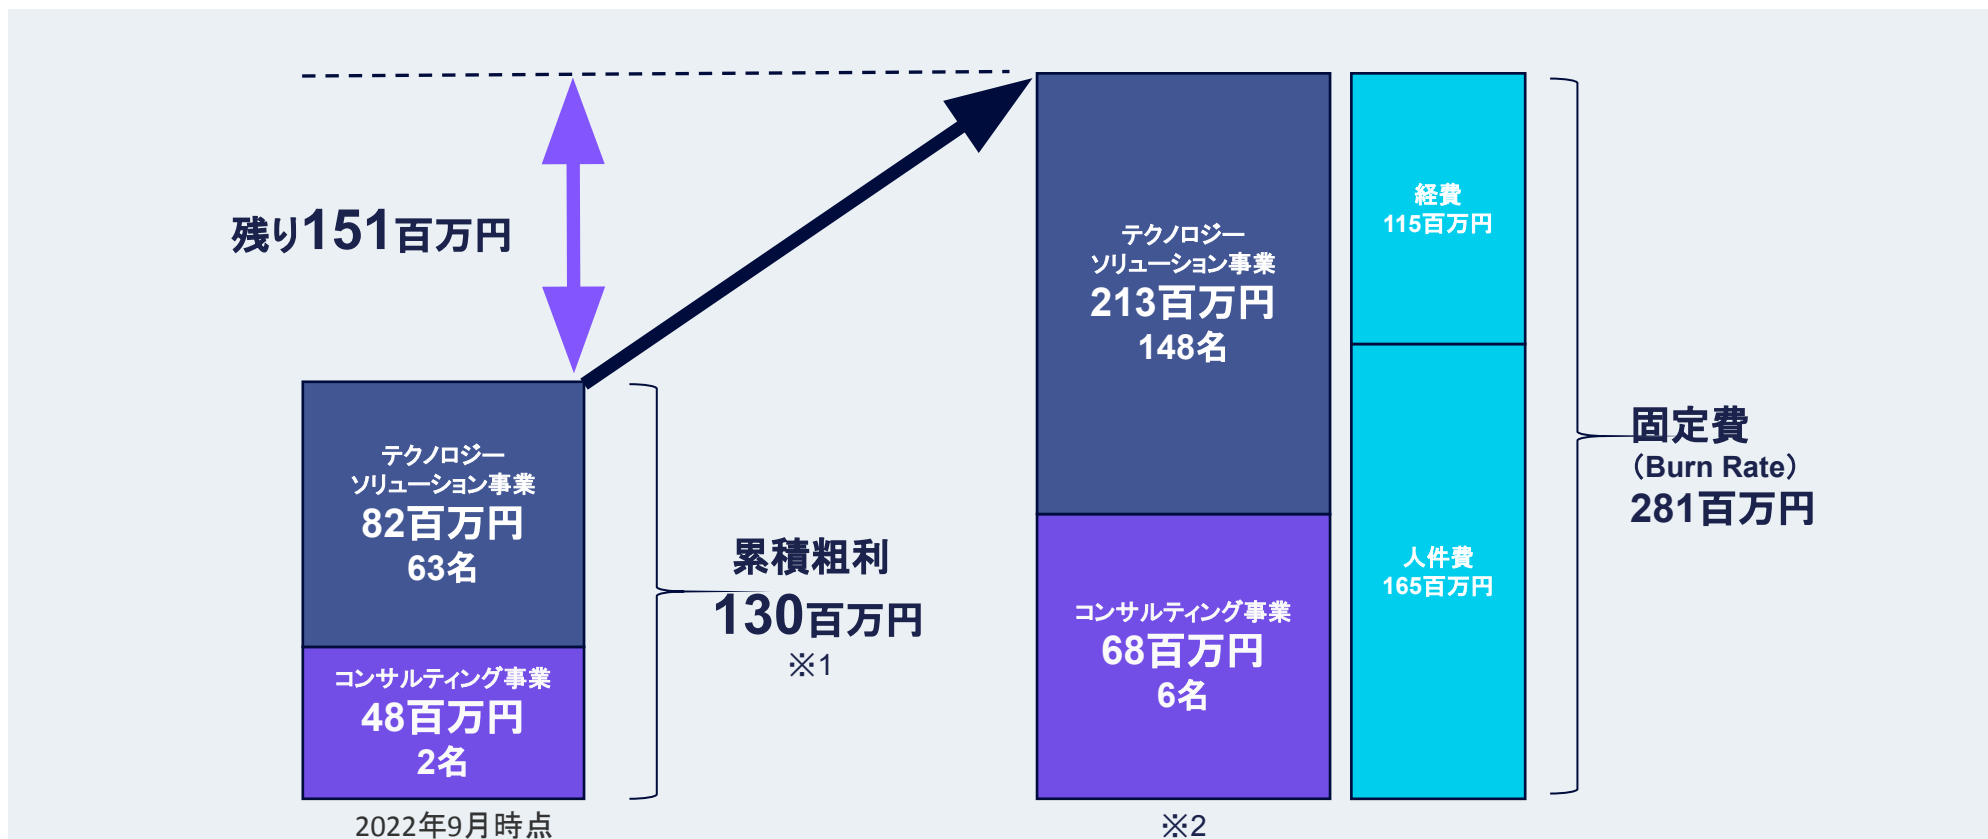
残り151百万円

テクノロジーソリューション事業
82百万円
63名

コンサルティング事業
48百万円
2名

2022年9月時点

累積粗利
130百万円
※1

テクノロジーソリューション事業
213百万円
148名

コンサルティング事業
68百万円
6名

※2

経費
115百万円

人件費
165百万円

固定費
(Burn Rate)
281百万円